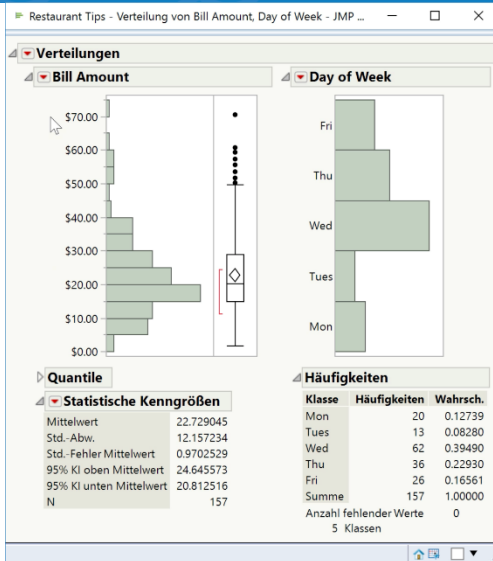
Restaurant Tips - Verteilung von Bill Amount, Day of Week - JMP ...

Verteilungen

Bill Amount

$70.00
$60.00
$50.00
$40.00
$30.00
$20.00
$10.00
$0.00

Day of Week

Fri
Thu
Wed
Tues
Mon

Quantile

Statistische Kenngrößen

| | |
|---|---|
| Mittelwert | 22.729045 |
| Std.-Abw. | 12.157234 |
| Std.-Fehler Mittelwert | 0.9702529 |
| 95% KI oben Mittelwert | 24.645573 |
| 95% KI unten Mittelwert | 20.812516 |
| N | 157 |

Häufigkeiten

| Klasse | Häufigkeiten | Wahrsch. |
|---|---|---|
| Mon | 20 | 0.12739 |
| Tues | 13 | 0.08280 |
| Wed | 62 | 0.39490 |
| Thu | 36 | 0.22930 |
| Fri | 26 | 0.16561 |
| Summe | 157 | 1.00000 |

Anzahl fehlender Werte 0
5 Klassen